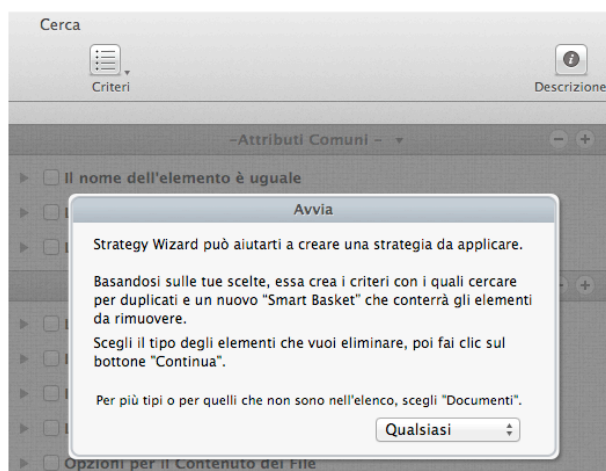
Cerca

Criteri

Descrizione

–Attributi Comuni –

Il nome dell'elemento è uguale

Avvia

Strategy Wizard può aiutarti a creare una strategia da applicare.

Basandosi sulle tue scelte, essa crea i criteri con i quali cercare per duplicati e un nuovo "Smart Basket" che conterrà gli elementi da rimuovere.

Scegli il tipo degli elementi che vuoi eliminare, poi fai clic sul bottone "Continua".

Per più tipi o per quelli che non sono nell'elenco, scegli "Documenti".

Qualsiasi

Opzioni per il Contenuto dei File